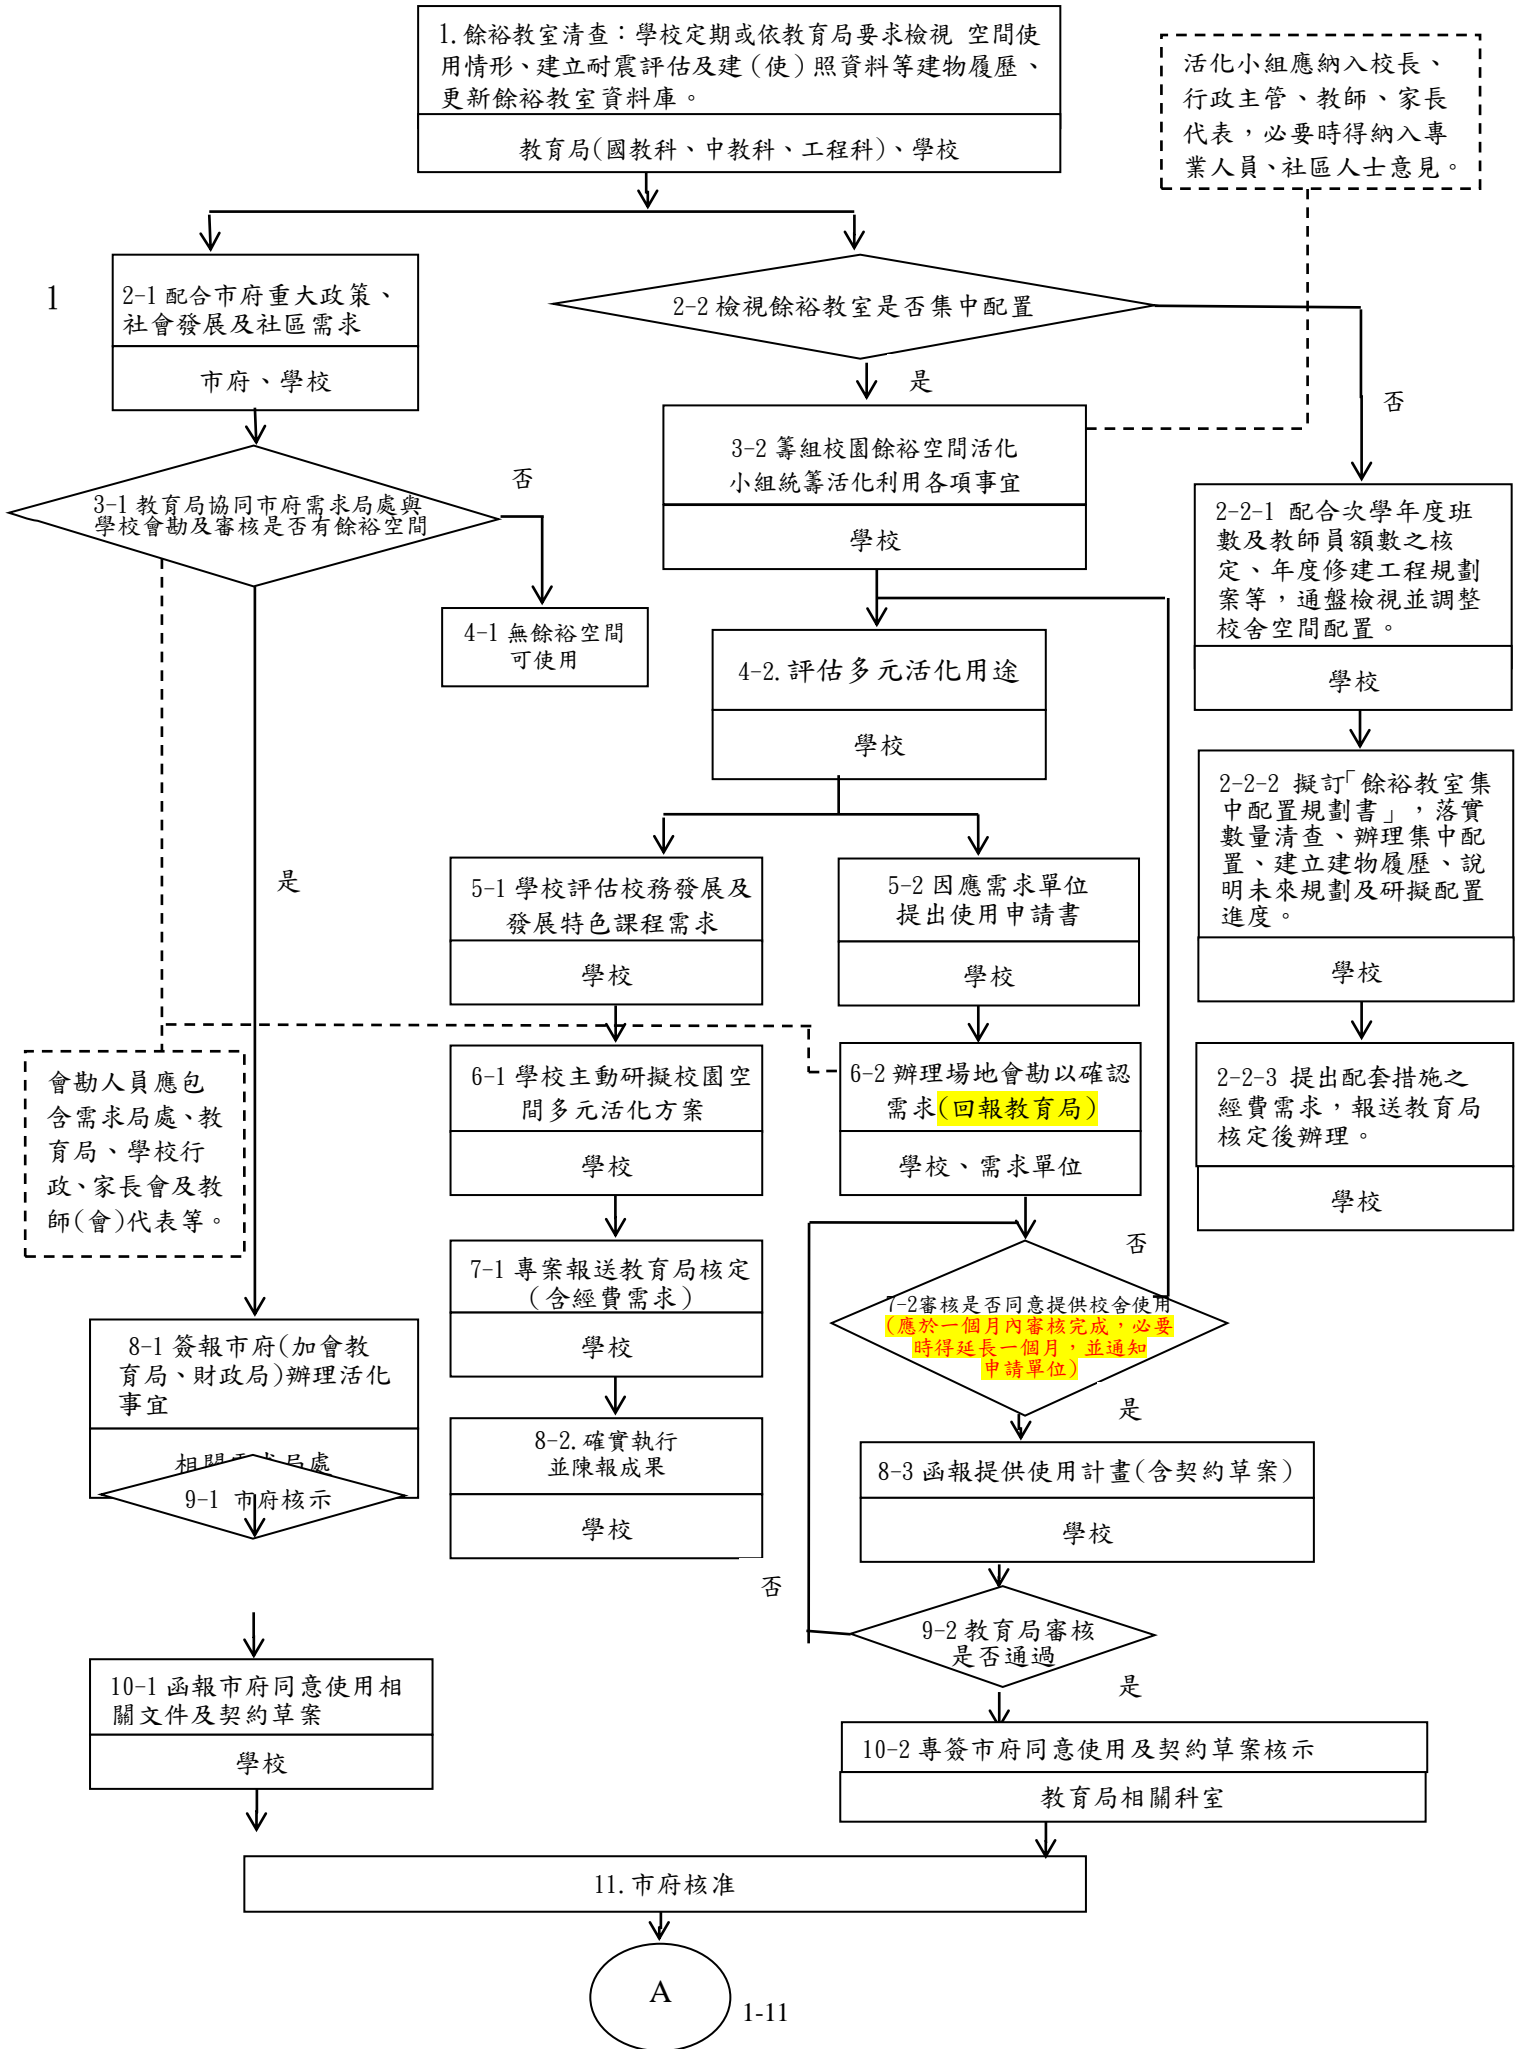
1. 餘裕教室清查：學校定期或依教育局要求檢視 空間使用情形、建立耐震評估及建（使）照資料等建物履歷、更新餘裕教室資料庫。

教育局(國教科、中教科、工程科)、學校

活化小組應納入校長、行政主管、教師、家長代表，必要時得納入專業人員、社區人士意見。

1

2-1 配合市府重大政策、社會發展及社區需求

市府、學校

2-2 檢視餘裕教室是否集中配置

是

否

3-2 籌組校園餘裕空間活化小組統籌活化利用各項事宜

學校

否

3-1 教育局協同市府需求局處與學校會勘及審核是否有餘裕空間

4-1 無餘裕空間可使用

2-2-1 配合次學年度班數及教師員額數之核定、年度修建工程規劃案等，通盤檢視並調整校舍空間配置。

學校

4-2. 評估多元活化用途

學校

2-2-2 擬訂「餘裕教室集中配置規劃書」，落實數量清查、辦理集中配置、建立建物履歷、說明未來規劃及研擬配置進度。

學校

是

5-1 學校評估校務發展及發展特色課程需求

學校

5-2 因應需求單位提出使用申請書

學校

會勘人員應包含需求局處、教育局、學校行政、家長會及教師(會)代表等。

6-1 學校主動研擬校園空間多元活化方案

學校

6-2 辦理場地會勘以確認需求(回報教育局)

學校、需求單位

2-2-3 提出配套措施之經費需求，報送教育局核定後辦理。

學校

否

7-1 專案報送教育局核定(含經費需求)

學校

7-2審核是否同意提供校舍使用(應於一個月內審核完成，必要時得延長一個月，並通知申請單位)

是

8-1 簽報市府(加會教育局、財政局)辦理活化事宜

相關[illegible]局處

9-1 市府核示

8-2. 確實執行並陳報成果

學校

8-3 函報提供使用計畫(含契約草案)

學校

否

9-2 教育局審核是否通過

是

10-1 函報市府同意使用相關文件及契約草案

學校

10-2 專簽市府同意使用及契約草案核示

教育局相關科室

11. 市府核准

A

1-11